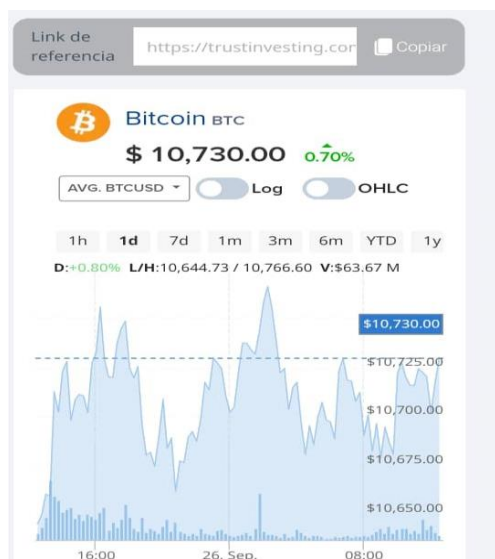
Link de referencia https://trustinvesting.cor Copiar

Bitcoin BTC

$ 10,730.00 0.70%

AVG. BTCUSD Log OHLC

1h 1d 7d 1m 3m 6m YTD 1y

D:+0.80% L/H:10,644.73 / 10,766.60 V:$63.67 M

$10,730.00

$10,725.00

$10,700.00

$10,675.00

$10,650.00

16:00 26. Sep. 08:00